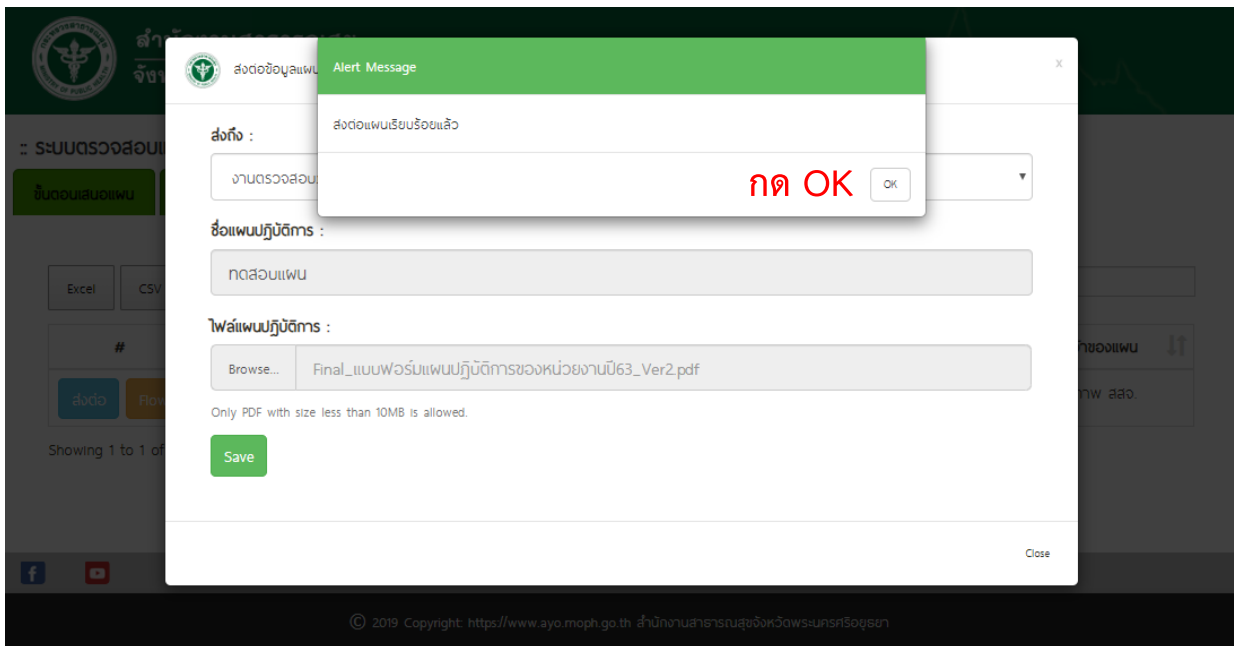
สำ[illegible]
จังห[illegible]

:: ระบบตรวจสอบแ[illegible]

ขั้นตอนเสนอแผน

Excel
CSV

#

ส่งต่อ
Flow

Showing 1 to 1 of

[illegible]ของแผน

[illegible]าพ สสจ.

ส่งต่อข้อมูลแผน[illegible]

x

Alert Message

ส่งต่อแผนเรียบร้อยแล้ว

กด OK

OK

ส่งถึง :

งานตรวจสอบ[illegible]

ชื่อแผนปฏิบัติการ :

ทดสอบแผน

ไฟล์แผนปฏิบัติการ :

Browse...

Final_แบบฟอร์มแผนปฏิบัติการของหน่วยงานปี63_Ver2.pdf

Only PDF with size less than 10MB is allowed.

Save

Close

© 2019 Copyright: https://www.ayo.moph.go.th สำนักงานสาธารณสุขจังหวัดพระนครศรีอยุธยา